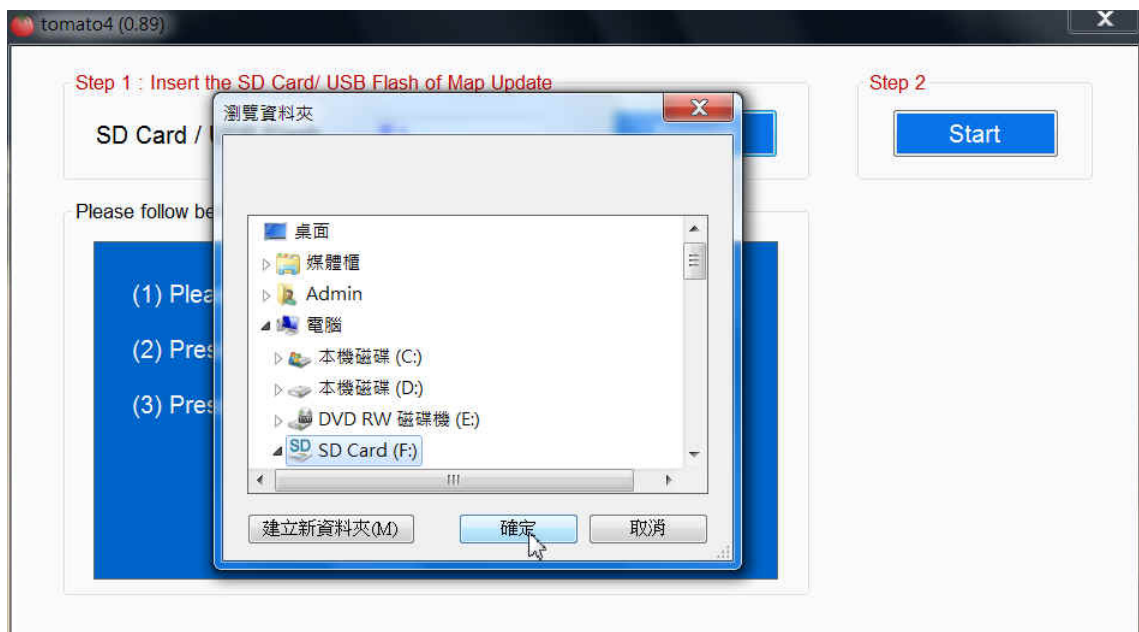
tomato4 (0.89)

Step 1 : Insert the SD Card/ USB Flash of Map Update

SD Card / U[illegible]

Step 2

Start

Please follow be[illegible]

(1) Plea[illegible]

(2) Pres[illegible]

(3) Pres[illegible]

瀏覽資料夾

桌面
媒體櫃
Admin
電腦
本機磁碟 (C:)
本機磁碟 (D:)
DVD RW 磁碟機 (E:)
SD Card (F:)

建立新資料夾(M)
確定
取消